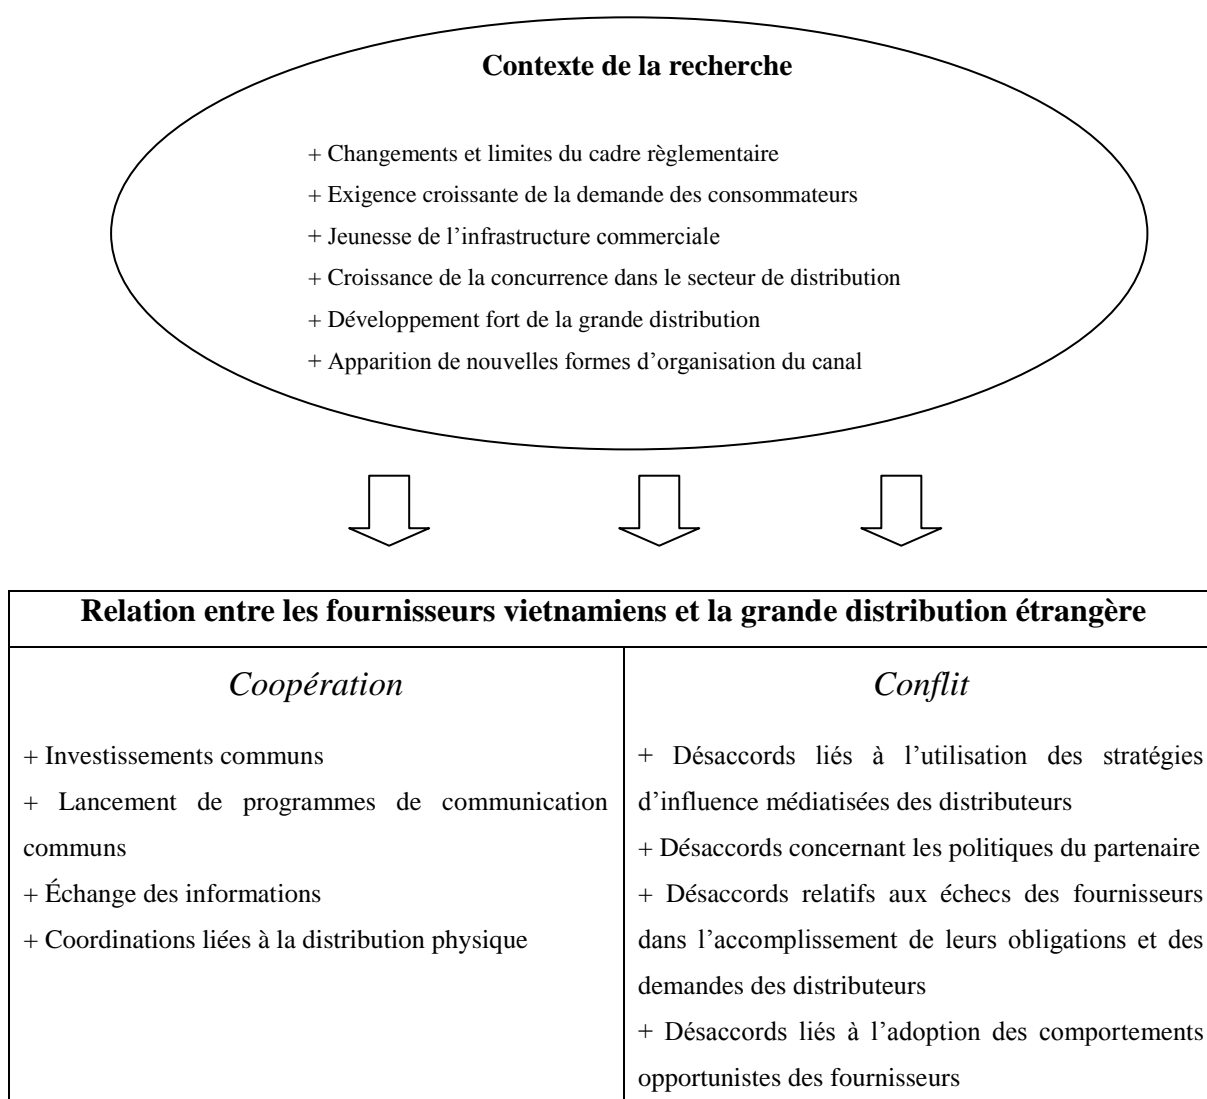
Contexte de la recherche

+ Changements et limites du cadre règlementaire
+ Exigence croissante de la demande des consommateurs
+ Jeunesse de l'infrastructure commerciale
+ Croissance de la concurrence dans le secteur de distribution
+ Développement fort de la grande distribution
+ Apparition de nouvelles formes d'organisation du canal

| Relation entre les fournisseurs vietnamiens et la grande distribution étrangère | |
|---|---|
| *Coopération* | *Conflit* |
| + Investissements communs<br>+ Lancement de programmes de communication communs<br>+ Échange des informations<br>+ Coordinations liées à la distribution physique | + Désaccords liés à l'utilisation des stratégies d'influence médiatisées des distributeurs<br>+ Désaccords concernant les politiques du partenaire<br>+ Désaccords relatifs aux échecs des fournisseurs dans l'accomplissement de leurs obligations et des demandes des distributeurs<br>+ Désaccords liés à l'adoption des comportements opportunistes des fournisseurs |